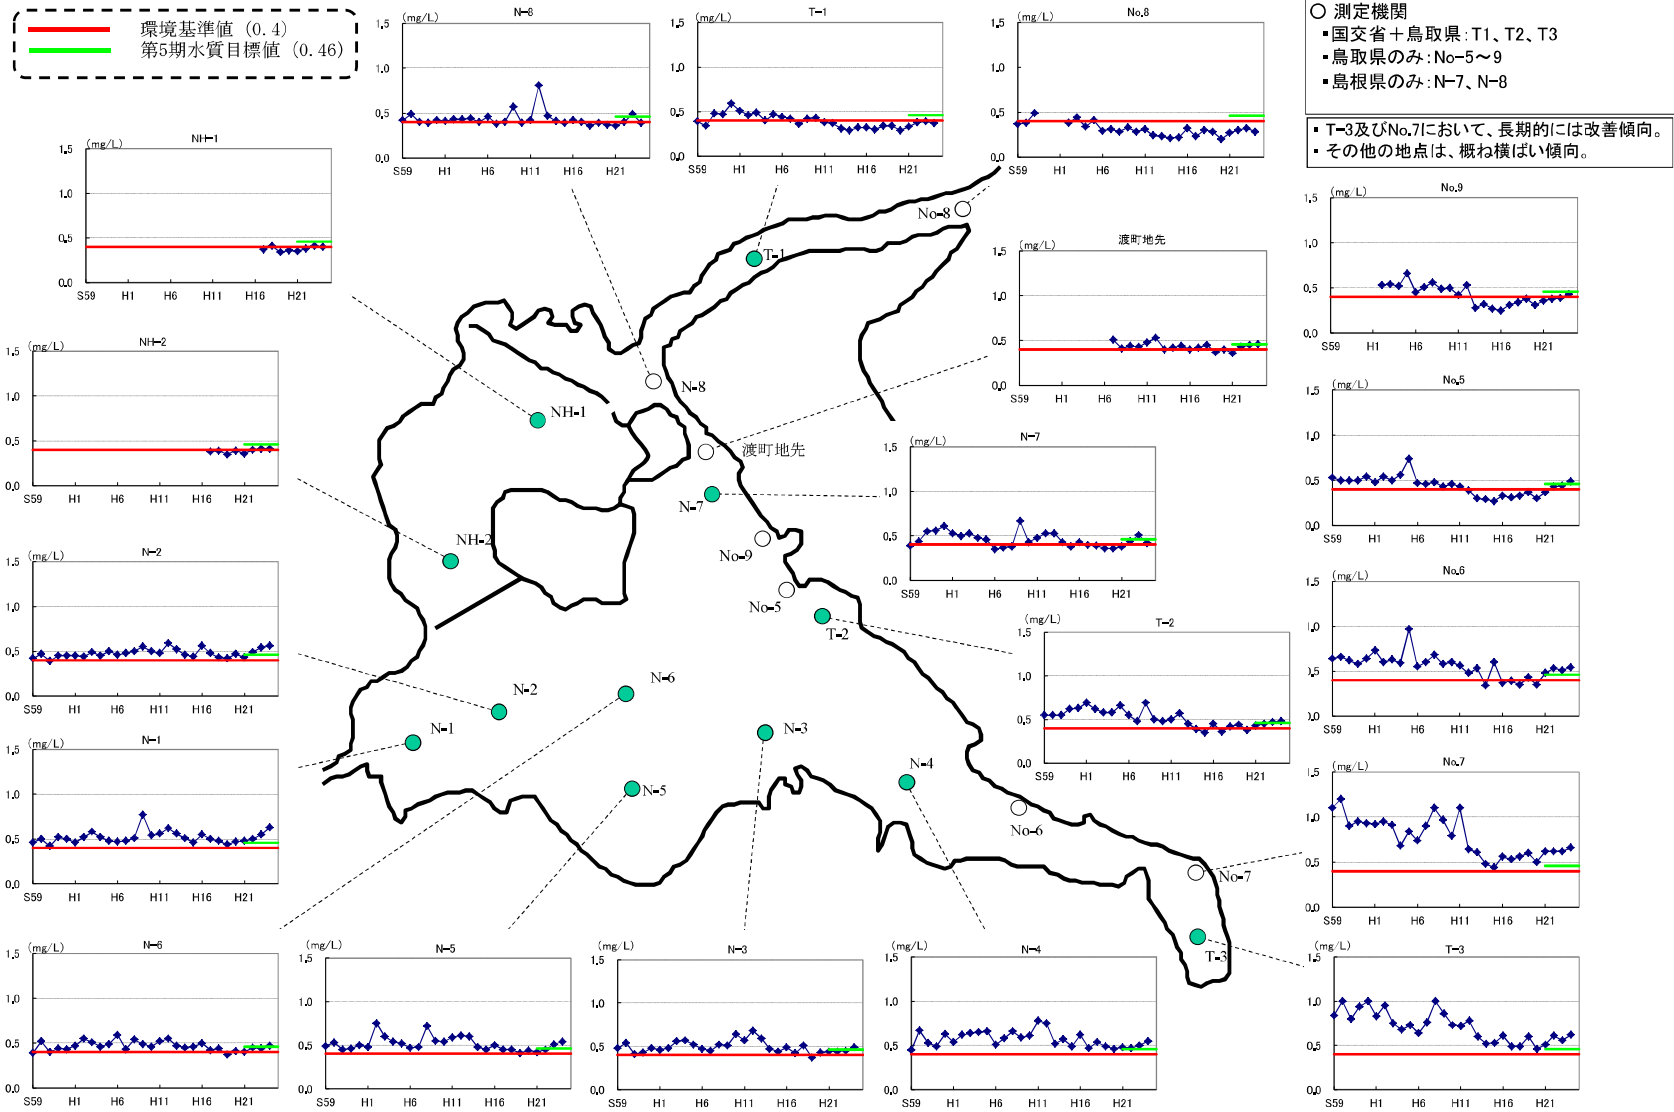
環境基準値（0.4）
第5期水質目標値（0.46）

○ 測定機関
▪国交省＋鳥取県：T1、T2、T3
▪鳥取県のみ：No-5～9
▪島根県のみ：N-7、N-8

▪ T-3及びNo.7において、長期的には改善傾向。
▪ その他の地点は、概ね横ばい傾向。

(mg/L) N-8
1.5 1.0 0.5 0.0
S59 H1 H6 H11 H16 H21

(mg/L) T-1
1.5 1.0 0.5 0.0
S59 H1 H6 H11 H16 H21

(mg/L) No.8
1.5 1.0 0.5 0.0
S59 H1 H6 H11 H16 H21

(mg/L) NH-1
1.5 1.0 0.5 0.0
S59 H1 H6 H11 H16 H21

(mg/L) No.9
1.5 1.0 0.5 0.0
S59 H1 H6 H11 H16 H21

(mg/L) 渡町地先
1.5 1.0 0.5 0.0
S59 H1 H6 H11 H16 H21

(mg/L) NH-2
1.5 1.0 0.5 0.0
S59 H1 H6 H11 H16 H21

(mg/L) No.5
1.5 1.0 0.5 0.0
S59 H1 H6 H11 H16 H21

(mg/L) N-7
1.5 1.0 0.5 0.0
S59 H1 H6 H11 H16 H21

(mg/L) N-2
1.5 1.0 0.5 0.0
S59 H1 H6 H11 H16 H21

(mg/L) No.6
1.5 1.0 0.5 0.0
S59 H1 H6 H11 H16 H21

(mg/L) T-2
1.5 1.0 0.5 0.0
S59 H1 H6 H11 H16 H21

(mg/L) N-1
1.5 1.0 0.5 0.0
S59 H1 H6 H11 H16 H21

(mg/L) No.7
1.5 1.0 0.5 0.0
S59 H1 H6 H11 H16 H21

No-8
T-1
N-8
NH-1
渡町地先
N-7
NH-2
No-9
No-5
T-2
N-6
N-2
N-1
N-3
N-4
N-5
No-6
No-7
T-3

(mg/L) N-6
1.5 1.0 0.5 0.0
S59 H1 H6 H11 H16 H21

(mg/L) N-5
1.5 1.0 0.5 0.0
S59 H1 H6 H11 H16 H21

(mg/L) N-3
1.5 1.0 0.5 0.0
S59 H1 H6 H11 H16 H21

(mg/L) N-4
1.5 1.0 0.5 0.0
S59 H1 H6 H11 H16 H21

(mg/L) T-3
1.5 1.0 0.5 0.0
S59 H1 H6 H11 H16 H21